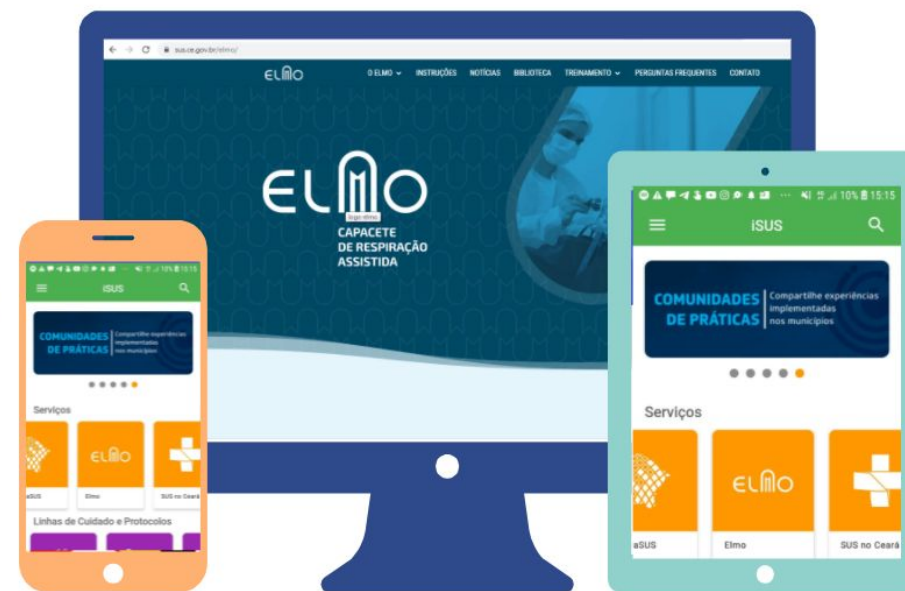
sus.ce.gov.br/elmo/

ELMO

O ELMO INSTRUÇÕES NOTÍCIAS BIBLIOTECA TREINAMENTO PERGUNTAS FREQUENTES CONTATO

ELMO
CAPACETE DE RESPIRAÇÃO ASSISTIDA

10% 15:15

iSUS

COMUNIDADES DE PRÁTICAS
Compartilhe experiências implementadas nos municípios

Serviços

aSUS
ELMO
Elmo
SUS no Ceará

Linhas de Cuidado e Protocolos

10% 15:15

iSUS

COMUNIDADES DE PRÁTICAS
Compartilhe experiências implementadas nos municípios

Serviços

aSUS
ELMO
Elmo
SUS no Ceará